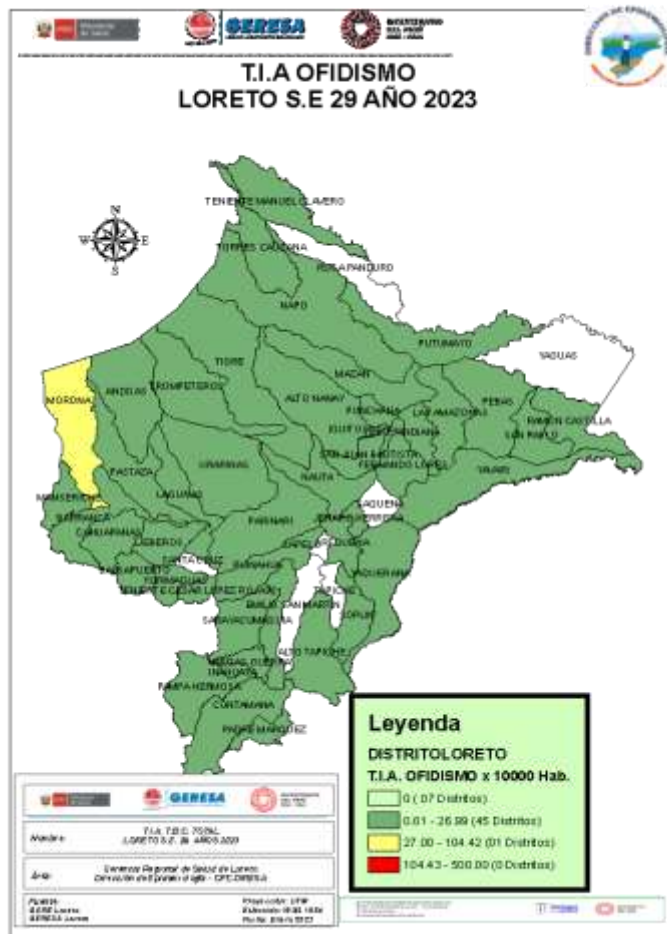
GERESA

T.I.A OFIDISMO
LORETO S.E 29 AÑO 2023

N
W E
S

TENIENTE MANUEL CLAVERO
TORRES CAUSANA
ROSA PANDURO
NAPO
PUTUMAYO
YAGUAS
TIGRE
MAZAN
PEBAS
RAMON CASTILLA
MORONA
ANDOAS
TROMPETEROS
ALTO NANAY
PUNCHANA
LAS AMAZONAS
SAN PABLO
IQUITOS
BELEN
YAVARI
SAN JUAN BAUTISTA
FERNANDO LORES
PASTAZA
URARINAS
NAUTA
LAGUNAS
PARINARI
MANSERICHE
BARRANCA
CAHUAPANAS
JEBEROS
SANTA CRUZ
BALSAPUERTO
YURIMAGUAS
TENIENTE CESAR LOPEZ ROJAS
SARAYACU
EMILIO SAN MARTIN
SOPLIN
VARGAS GUERRA
ALTO TAPICHE
INAHUAYA
PAMPA HERMOSA
CONTAMANA
PADRE MARQUEZ

Leyenda
DISTRITOLORETO
T.I.A. OFIDISMO x 10000 Hab.
0 ( 07 Distritos)
0.01 - 26.99 (45 Distritos)
27.00 - 104.42 (01 Distritos)
104.43 - 500.00 (0 Distritos)

GERESA
Nombre: T.I.A. T.B.C. TOTAL LORETO S.E. 29 AÑO 2023
Área: Gerencia Regional de Salud de Loreto Dirección de Epidemiología - DPE-GERESA
Fuente: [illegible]
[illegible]